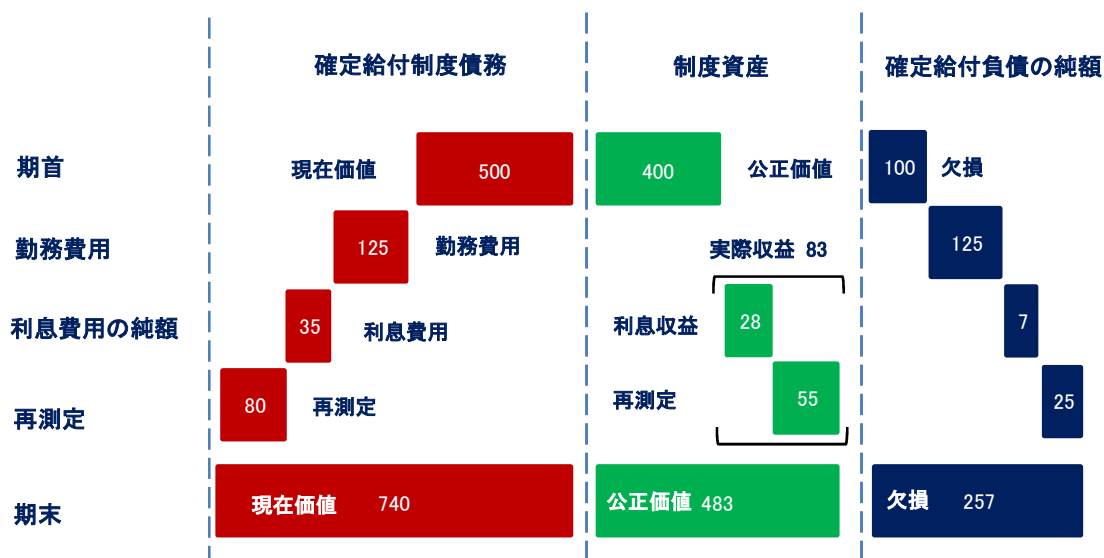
| | 確定給付制度債務 | 制度資産 | 確定給付負債の純額 |
|---|---|---|---|
| 期首 | 現在価値 500 | 400 公正価値 | 100 欠損 |
| 勤務費用 | 125 勤務費用 | 実際収益 83 | 125 |
| 利息費用の純額 | 35 利息費用 | 利息収益 28 | 7 |
| 再測定 | 80 再測定 | 再測定 55 | 25 |
| 期末 | 現在価値 740 | 公正価値 483 | 欠損 257 |